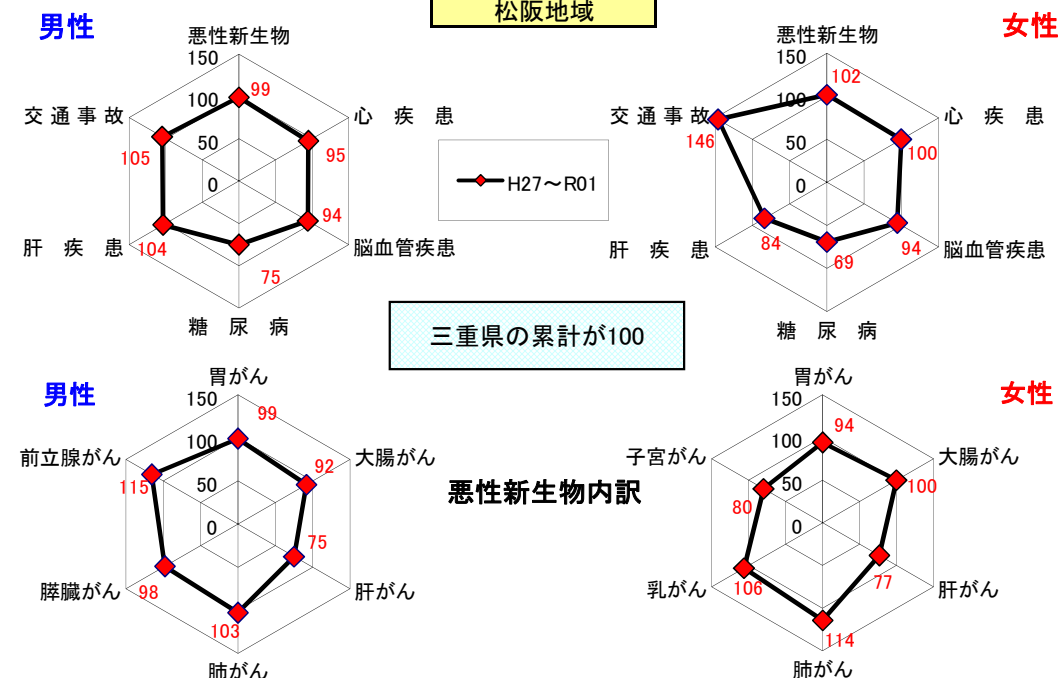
松阪地域

男性

悪性新生物
150
100
50
0
99
心　疾　患
95
脳血管疾患
94
糖　尿　病
75
肝　疾　患
104
交 通 事 故
105

女性

悪性新生物
150
100
50
0
102
心　疾　患
100
脳血管疾患
94
糖　尿　病
69
肝　疾　患
84
交 通 事 故
146

H27～R01

三重県の累計が100

悪性新生物内訳

男性

胃がん
150
100
50
0
99
大腸がん
92
肝がん
75
肺がん
103
膵臓がん
98
前立腺がん
115

女性

胃がん
150
100
50
0
94
大腸がん
100
肝がん
77
肺がん
114
乳がん
106
子宮がん
80